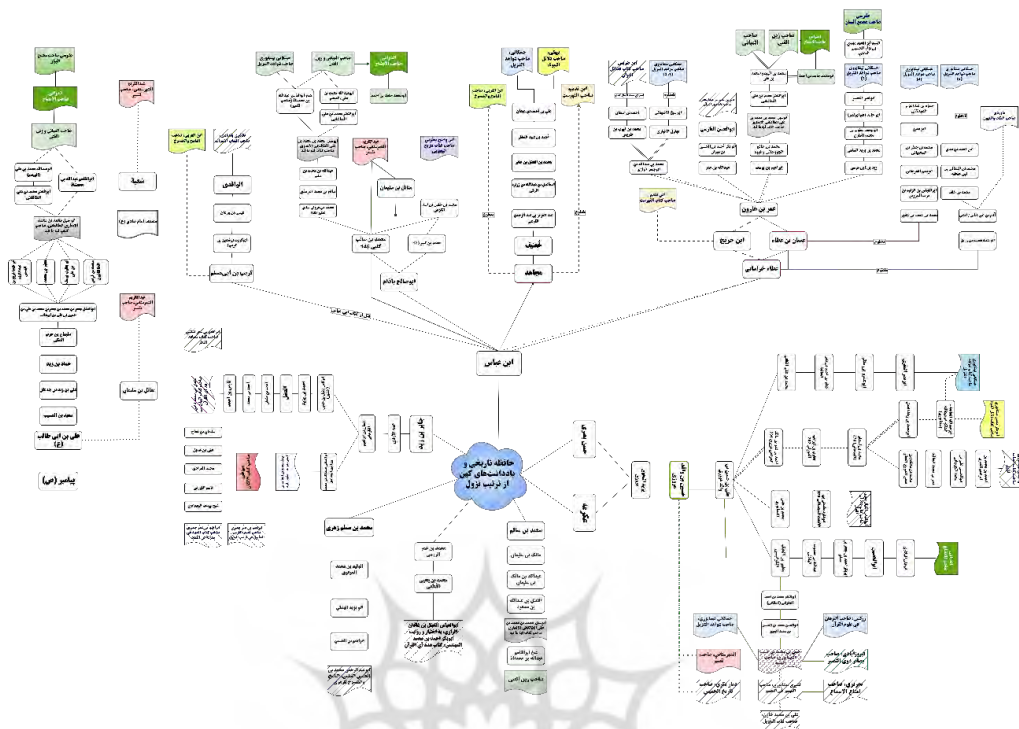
حافظه تاریخی و یادداشت‌های کهن از ترتیب نزول

ابن عباس

پیامبر (ص)

علی بن ابی طالب (ع)

مجاهد

عطاء خراسانی

ابن جریج

عمر بن هارون

ابوصالح باذام

محمد بن مسلم زهری

سعید بن سالم

جابر بن زید

عکرمه

حسن بصری

مقاتل بن سلیمان

الواقدی

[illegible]